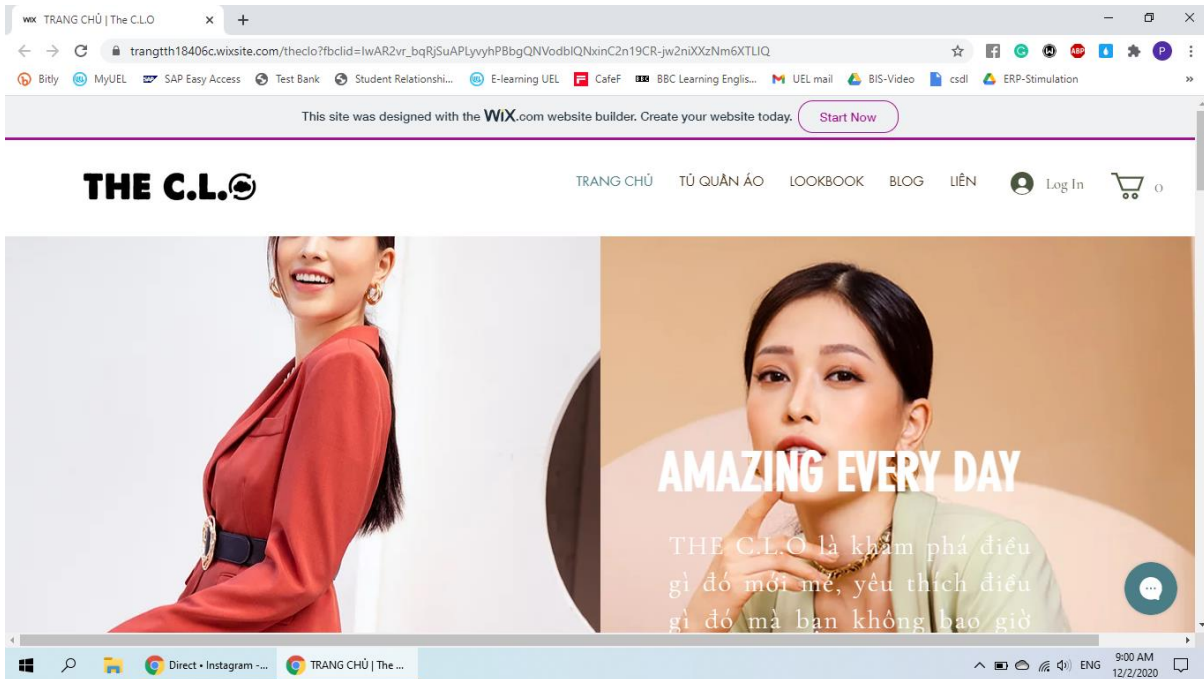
TRANG CHỦ | The C.L.O ×

trangtth18406c.wixsite.com/theclo?fbclid=IwAR2vr_bqRjSuAPLyvyhPBbgQNVodbIQNxinC2n19CR-jw2niXXzNm6XTLIQ

Bitly MyUEL SAP Easy Access Test Bank Student Relationshi... E-learning UEL CafeF BBC Learning Englis... UEL mail BIS-Video csdl ERP-Stimulation

This site was designed with the WiX.com website builder. Create your website today. Start Now

THE C.L.O

TRANG CHỦ TỦ QUẦN ÁO LOOKBOOK BLOG LIÊN Log In 0

AMAZING EVERY DAY

THE C.L.O là khám phá điều gì đó mới mẻ, yêu thích điều gì đó mà bạn không bao giờ

Direct • Instagram -... TRANG CHỦ | The ...

ENG 9:00 AM 12/2/2020